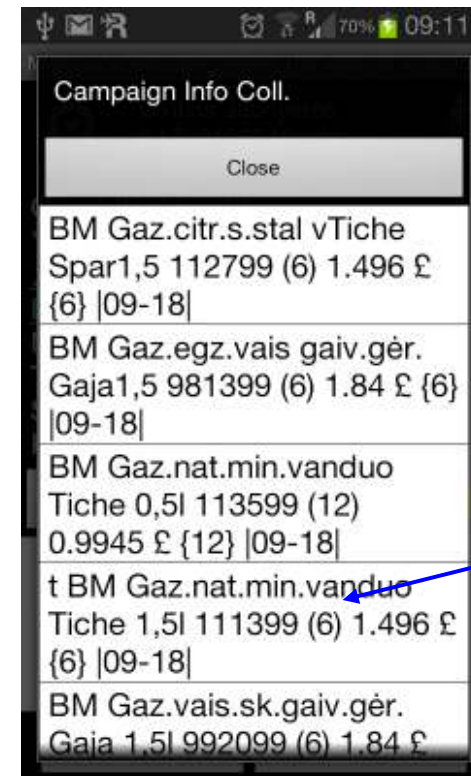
70% 09:11

Campaign Info Coll.

Close

BM Gaz.citr.s.stal vTiche Spar1,5 112799 (6) 1.496 £ {6} |09-18|

BM Gaz.egz.vais gaiv.gėr. Gaja1,5 981399 (6) 1.84 £ {6} |09-18|

BM Gaz.nat.min.vanduo Tiche 0,5l 113599 (12) 0.9945 £ {12} |09-18|

t BM Gaz.nat.min.vanduo Tiche 1,5l 111399 (6) 1.496 £ {6} |09-18|

BM Gaz.vais.sk.gaiv.gėr. Gaja 1,5l 992099 (6) 1.84 £